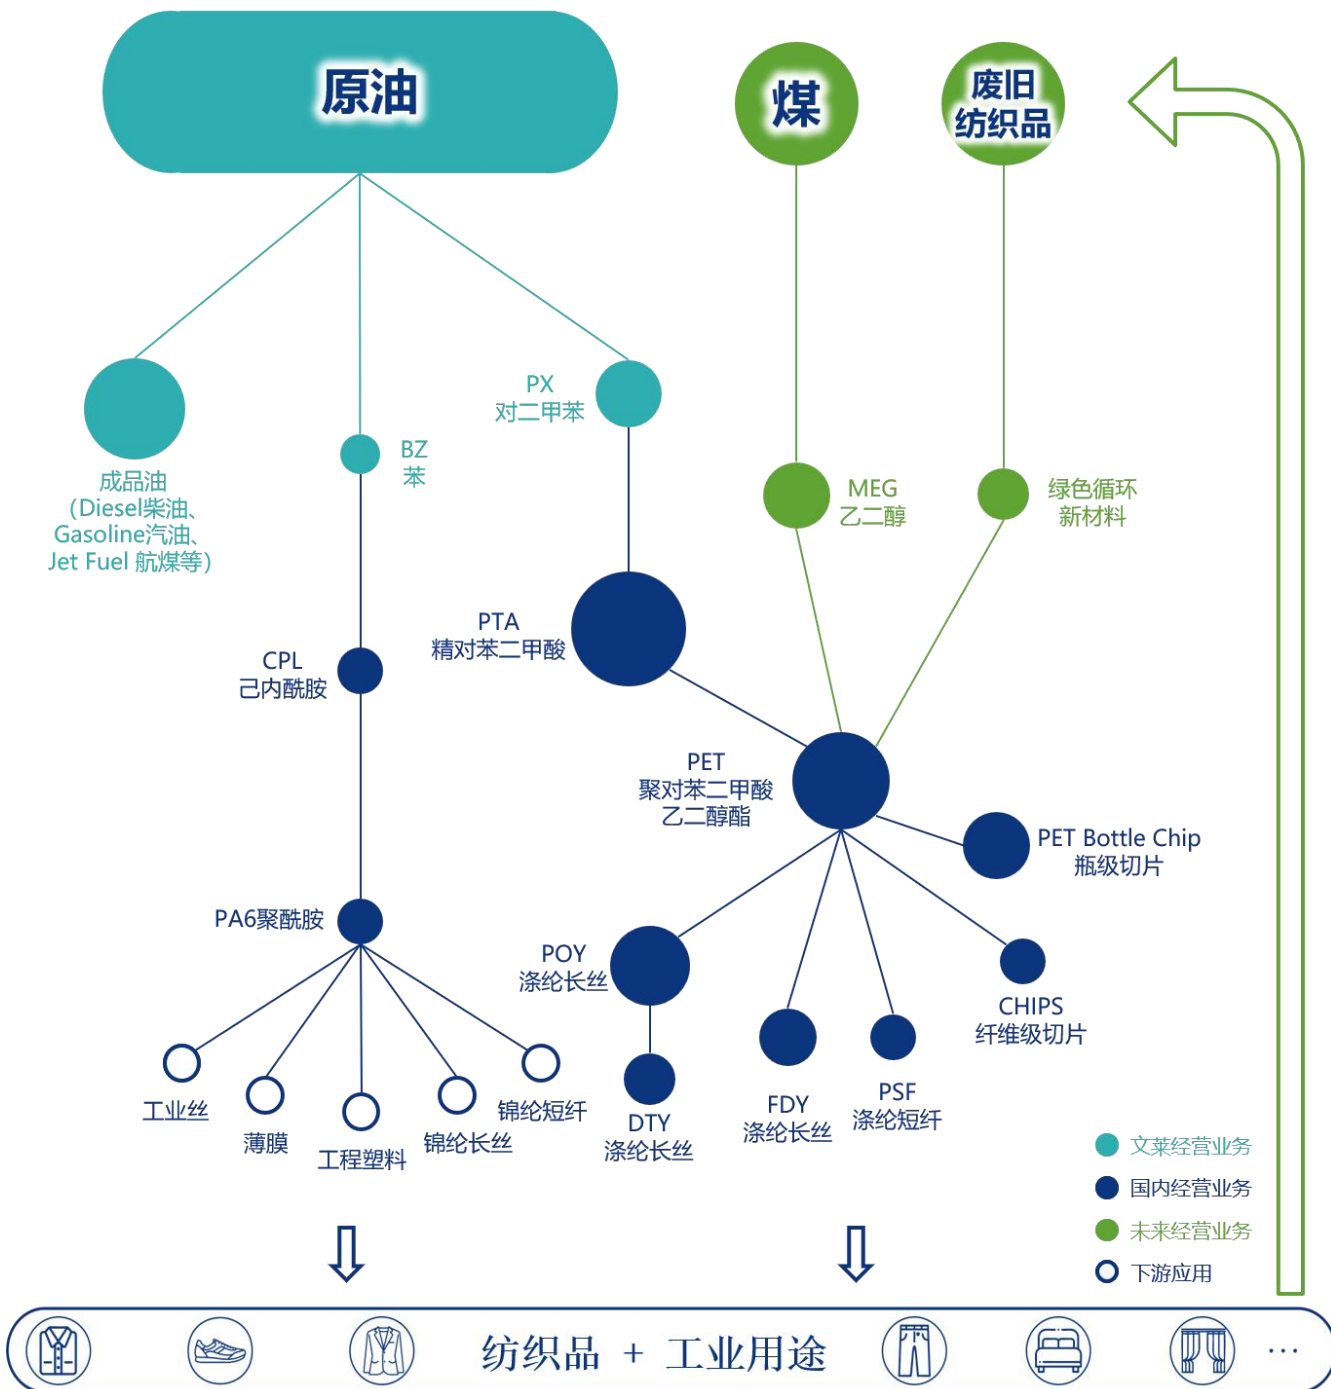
原油

煤

废旧纺织品

成品油（Diesel柴油、Gasoline汽油、Jet Fuel 航煤等）

BZ
苯

PX
对二甲苯

MEG
乙二醇

绿色循环
新材料

PTA
精对苯二甲酸

CPL
己内酰胺

PET
聚对苯二甲酸
乙二醇酯

PET Bottle Chip
瓶级切片

PA6聚酰胺

POY
涤纶长丝

CHIPS
纤维级切片

工业丝

薄膜

工程塑料

锦纶长丝

锦纶短纤

DTY
涤纶长丝

FDY
涤纶长丝

PSF
涤纶短纤

文莱经营业务
国内经营业务
未来经营业务
下游应用

纺织品 + 工业用途 …